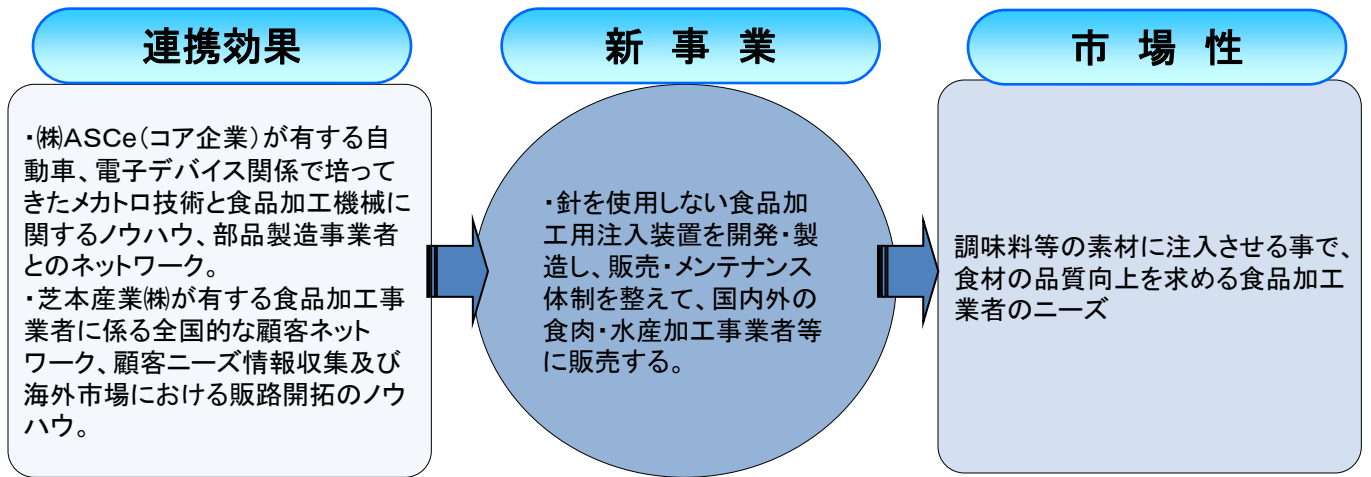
連携効果

・㈱ASCe（コア企業）が有する自動車、電子デバイス関係で培ってきたメカトロ技術と食品加工機械に関するノウハウ、部品製造事業者とのネットワーク。
・芝本産業㈱が有する食品加工事業者に係る全国的な顧客ネットワーク、顧客ニーズ情報収集及び海外市場における販路開拓のノウハウ。

新 事 業

・針を使用しない食品加工用注入装置を開発・製造し、販売・メンテナンス体制を整えて、国内外の食肉・水産加工事業者等に販売する。

市 場 性

調味料等の素材に注入させる事で、食材の品質向上を求める食品加工業者のニーズ